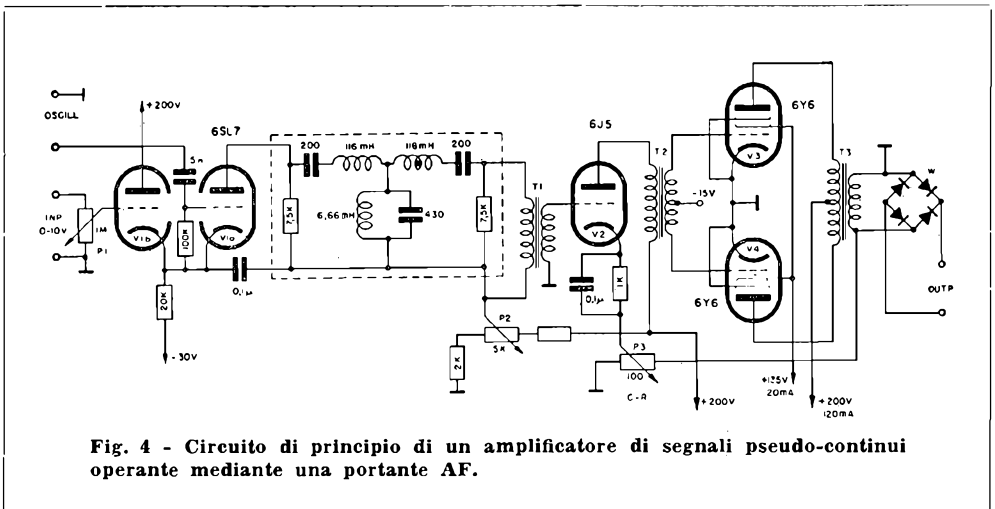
OSCILL

+200V

6SL7

5n

200

116mH

118mH

200

6J5

6Y6

T2

T3

W

INP
0-10V

1M

P1

V1b

100K

V1a

7,5K

6,66mH

430

7,5K

T1

V2

-15V

V3

V4

20K

0,1μ

0,1μ

1K

6Y6

OUTP

-30V

P2

5K

2K

P3

100

C-A

+200V

+125V
20mA

+200V
120mA

Fig. 4 - Circuito di principio di un amplificatore di segnali pseudo-continui operante mediante una portante AF.